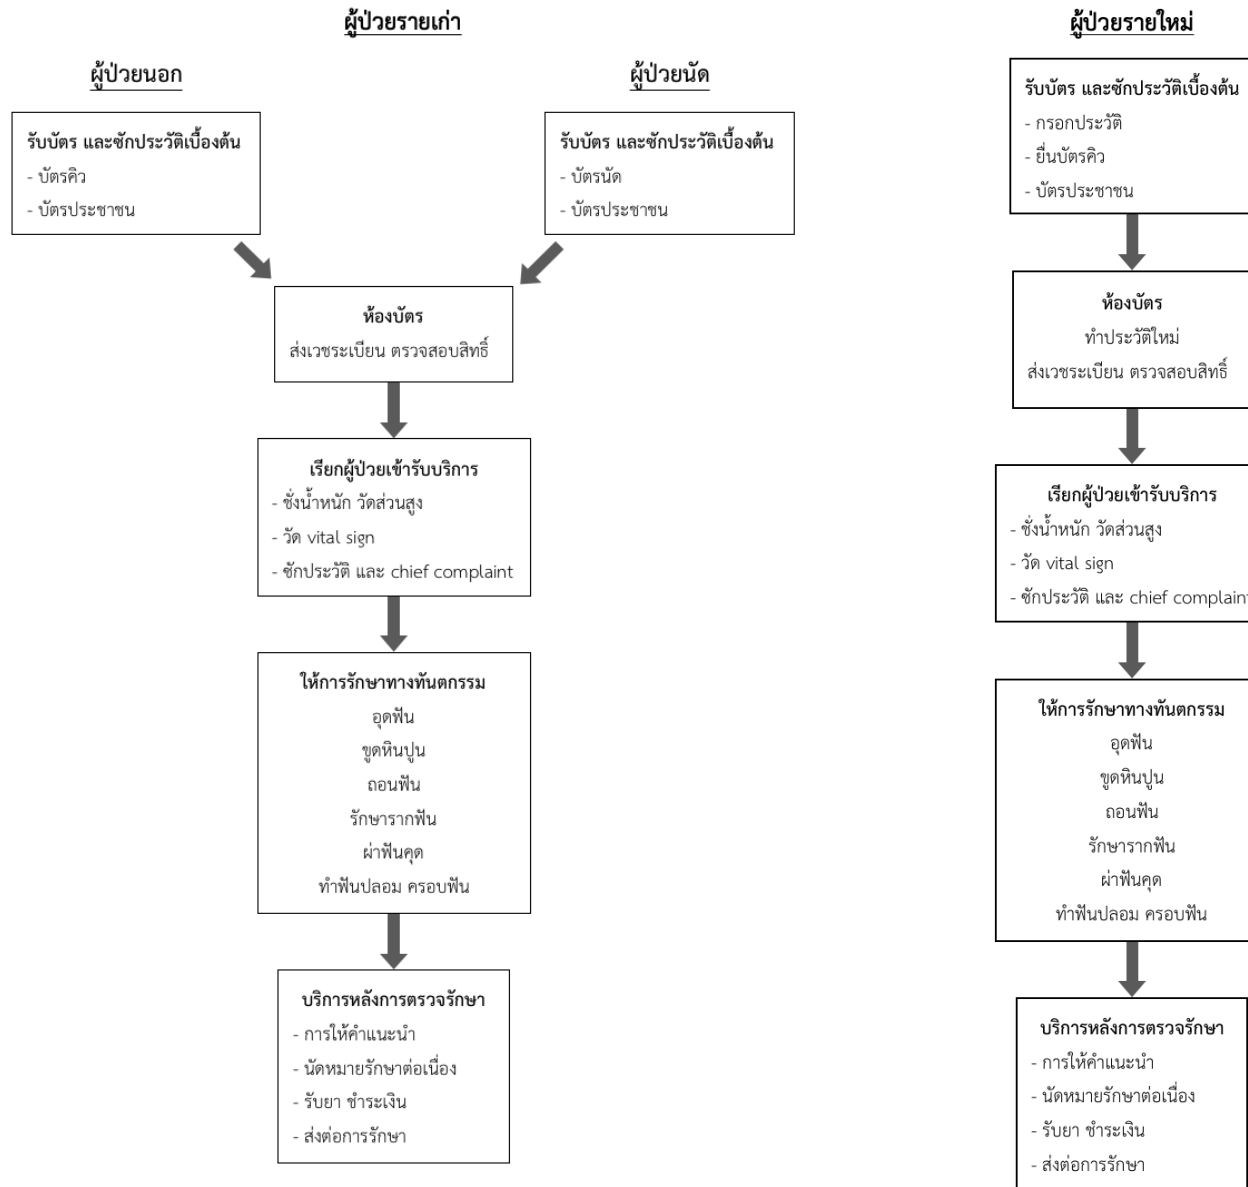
ผู้ป่วยรายเก่า

ผู้ป่วยนอก

รับบัตร และซักประวัติเบื้องต้น
- บัตรคิว
- บัตรประชาชน

ผู้ป่วยนัด

รับบัตร และซักประวัติเบื้องต้น
- บัตรนัด
- บัตรประชาชน

ห้องบัตร
ส่งเวชระเบียน ตรวจสอบสิทธิ์

เรียกผู้ป่วยเข้ารับบริการ
- ชั่งน้ำหนัก วัดส่วนสูง
- วัด vital sign
- ซักประวัติ และ chief complaint

ให้การรักษาทางทันตกรรม
อุดฟัน
ขูดหินปูน
ถอนฟัน
รักษารากฟัน
ผ่าฟันคุด
ทำฟันปลอม ครอบฟัน

บริการหลังการตรวจรักษา
- การให้คำแนะนำ
- นัดหมายรักษาต่อเนื่อง
- รับยา ชำระเงิน
- ส่งต่อการรักษา

ผู้ป่วยรายใหม่

รับบัตร และซักประวัติเบื้องต้น
- กรอกประวัติ
- ยื่นบัตรคิว
- บัตรประชาชน

ห้องบัตร
ทำประวัติใหม่
ส่งเวชระเบียน ตรวจสอบสิทธิ์

เรียกผู้ป่วยเข้ารับบริการ
- ชั่งน้ำหนัก วัดส่วนสูง
- วัด vital sign
- ซักประวัติ และ chief complain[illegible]

ให้การรักษาทางทันตกรรม
อุดฟัน
ขูดหินปูน
ถอนฟัน
รักษารากฟัน
ผ่าฟันคุด
ทำฟันปลอม ครอบฟัน

บริการหลังการตรวจรักษา
- การให้คำแนะนำ
- นัดหมายรักษาต่อเนื่อง
- รับยา ชำระเงิน
- ส่งต่อการรักษา